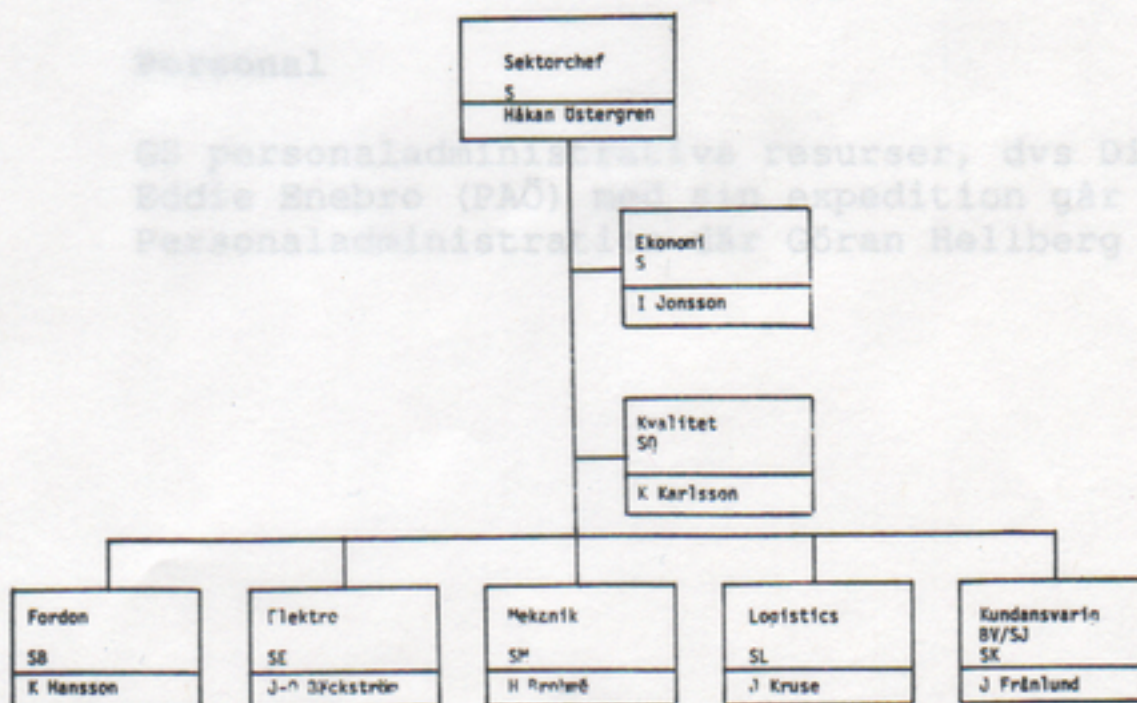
Personal

GS personaladministrative resurser, dvs Di
Eddie Enebro (PAÖ) med sin expedition går
Personaladministratör Göran Hellberg

Sektorchef
S
Håkan Östergren

Ekonomi
S
I Jonsson

Kvalitet
SQ
K Karlsson

Fordon
SB
K Hansson

Elektro
SE
J-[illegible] Bäckström

Mekanik
SM
H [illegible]

Logistics
SL
J Kruse

Kundansvarig
BV/SJ
SK
J Frånlund